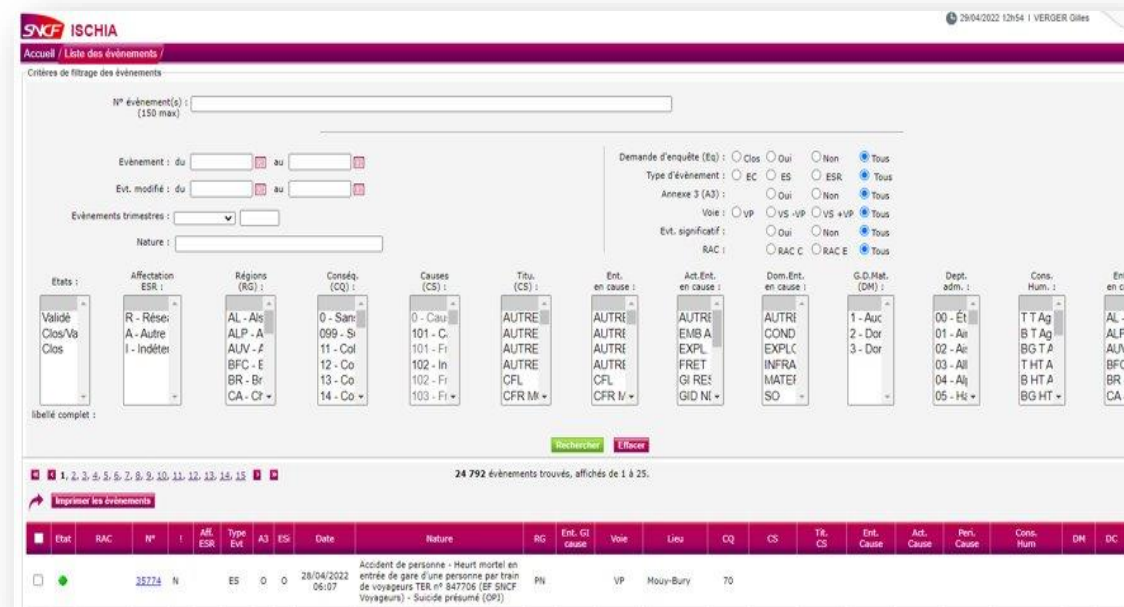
SNCF ISCHIA

29/04/2022 12h54 | VERGER Gilles

Accueil / Liste des évènements /

Critères de filtrage des évènements

N° évènement(s) : (150 max)

Evènement : du au

Evt. modifié : du au

Evènements trimestres :

Nature :

Demande d'enquête (Eq) : Clos Oui Non Tous

Type d'évènement : EC ES ESR Tous

Annexe 3 (A3) : Oui Non Tous

Voie : VP VS -VP VS +VP Tous

Evt. significatif : Oui Non Tous

RAC : RAC C RAC E Tous

Etats : Validé Clos/Va Clos

Affectation ESR : R - Résea A - Autre I - Indéter

Régions (RG) : AL - Als ALP - A AUV - A BFC - E BR - Br CA - Ch

Conséq. (CQ) : 0 - Sans 099 - S 11 - Col 12 - Co 13 - Co 14 - Co

Causes (CS) : 0 - Cau 101 - C 101 - Fr 102 - In 102 - Fr 103 - Fr

Titu. (CS) : AUTRE AUTRE AUTRE AUTRE CFL CFR M(

Ent. en cause : AUTRE AUTRE AUTRE AUTRE CFL CFR M

Act.Ent. en cause : AUTRE EMB A EXPL FRET GI RES GID NI

Dom.Ent. en cause : AUTRE COND EXPLO INFRA MATER SO

G.D.Mat. (DM) : 1 - Auc 2 - Dor 3 - Dor

Dept. adm. : 00 - Ét 01 - Ain 02 - Ais 03 - All 04 - Alp 05 - Ha

Cons. Hum. : T T Ag B T Ag BG T A T HT A B HT A BG HT

Ent en c: AL - ALP AUV BFC BR CA

libellé complet :

Rechercher Effacer

1, 2, 3, 4, 5, 6, 7, 8, 9, 10, 11, 12, 13, 14, 15

24 792 évènements trouvés, affichés de 1 à 25.

Imprimer les évènements

| | Etat | RAC | N° | ! | Aff. ESR | Type Evt | A3 | ESi | Date | Nature | RG | Ent. GI cause | Voie | Lieu | CQ | CS | Tit. CS | Ent. Cause | Act. Cause | Peri. Cause | Cons. Hum | DM | DC |
|---|---|---|---|---|---|---|---|---|---|---|---|---|---|---|---|---|---|---|---|---|---|---|---|
| | | | 35774 | N | | ES | 0 | 0 | 28/04/2022 06:07 | Accident de personne - Heurt mortel en entrée de gare d'une personne par train de voyageurs TER n° 847706 (EF SNCF Voyageurs) - Suicide présumé (OPJ) | PN | | VP | Mouy-Bury | 70 | | | | | | | | |